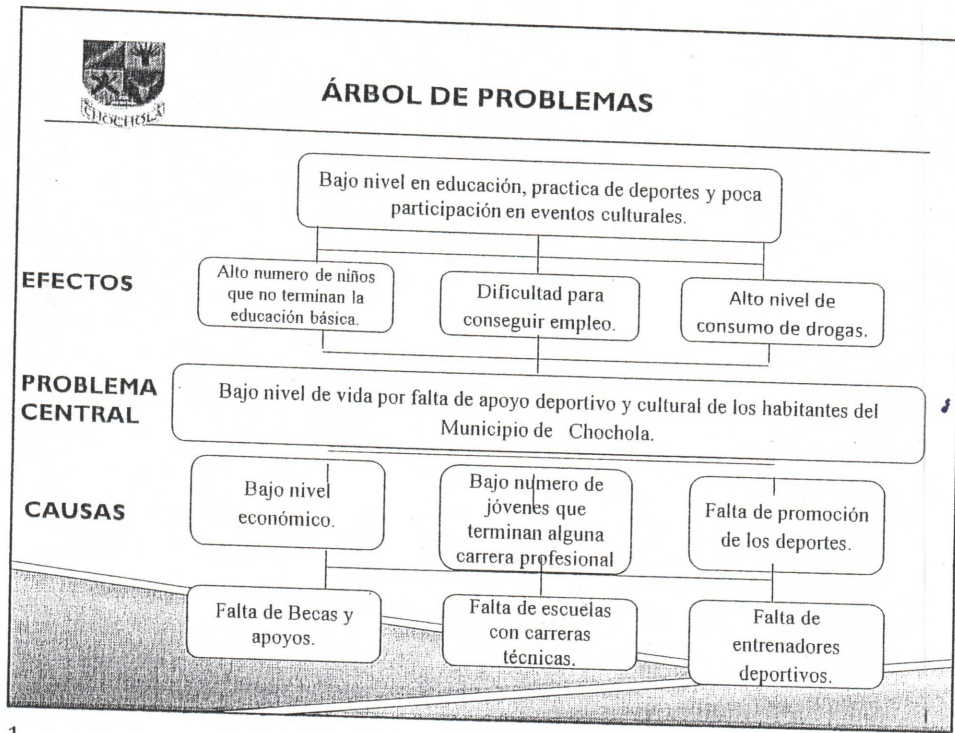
CHOCHOLA

ÁRBOL DE PROBLEMAS

Bajo nivel en educación, practica de deportes y poca participación en eventos culturales.

EFECTOS

Alto numero de niños que no terminan la educación básica.

Dificultad para conseguir empleo.

Alto nivel de consumo de drogas.

PROBLEMA CENTRAL

Bajo nivel de vida por falta de apoyo deportivo y cultural de los habitantes del Municipio de Chochola.

CAUSAS

Bajo nivel económico.

Bajo numero de jóvenes que terminan alguna carrera profesional

Falta de promoción de los deportes.

Falta de Becas y apoyos.

Falta de escuelas con carreras técnicas.

Falta de entrenadores deportivos.

1